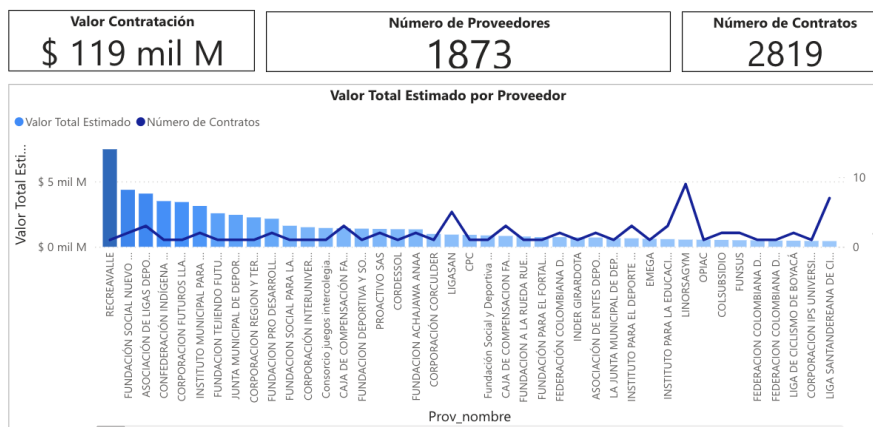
Valor Contratación
$ 119 mil M

Número de Proveedores
1873

Número de Contratos
2819

Valor Total Estimado por Proveedor

Valor Total Estimado ● Número de Contratos

Valor Total Esti...

$ 5 mil M
$ 0 mil M

10
0

RECREAVALLE
FUNDACIÓN SOCIAL NUEVO ...
ASOCIACIÓN DE LIGAS DEPO...
CONFEDERACIÓN INDÍGENA ...
CORPORACION FUTUROS LLA...
INSTITUTO MUNICIPAL PARA ...
FUNDACION TEJIENDO FUTU...
JUNTA MUNICIPAL DE DEPOR...
CORPORACION REGION Y TER...
FUNDACION PRO DESARROLL...
FUNDACION SOCIAL PARA LA ...
CORPORACIÓN INTERUNIVER...
Consorcio juegos intercolegia...
CAJA DE COMPENSACIÓN FA...
FUNDACION DEPORTIVA Y SO...
PROACTIVO SAS
CORDESSOL
FUNDACION ACHAJAWA ANAA
CORPORACIÓN CORCULDER
LIGASAN
CPC
Fundación Social y Deportiva ...
CAJA DE COMPENSACION FA...
FUNDACION A LA RUEDA RUE...
FUNDACION PARA EL FORTAL...
FEDERACIÓN COLOMBIANA D...
INDER GIRARDOTA
ASOCIACIÓN DE ENTES DEPO...
LA JUNTA MUNICIPAL DE DEP...
INSTITUTO PARA EL DEPORTE ...
EMEGA
INSTITUTO PARA LA EDUCACI...
LINORSAGYM
OPIAC
COLSUBSIDIO
FUNSUS
FEDERACION COLOMBIANA D...
FEDERACION COLOMBIANA D...
LIGA DE CICLISMO DE BOYACÁ
CORPORACION IPS UNIVERSI...
LIGA SANTANDEREANA DE CI...

Prov_nombre